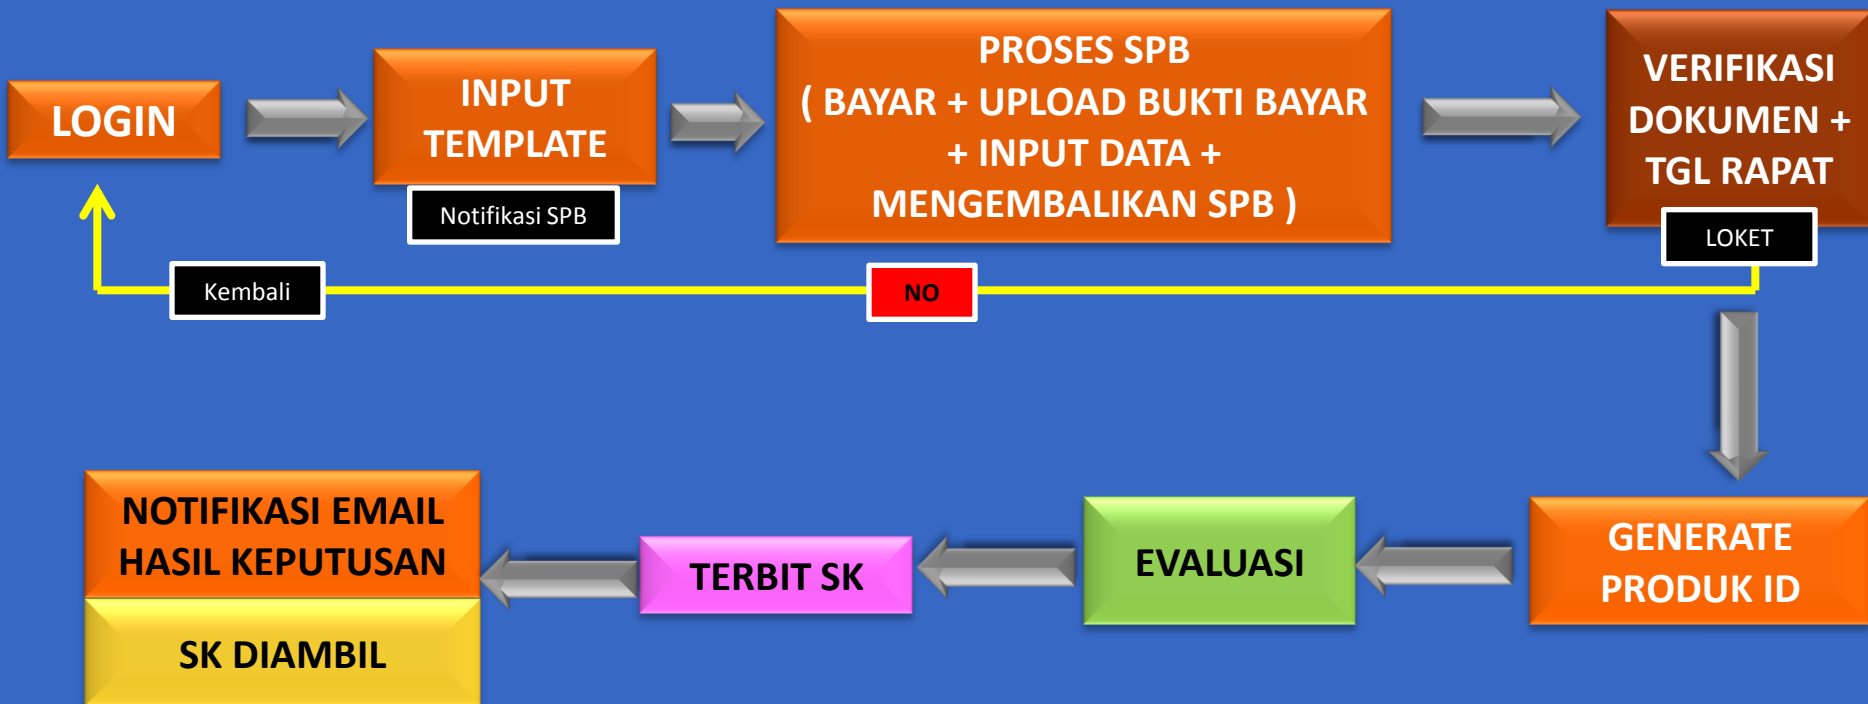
LOGIN

INPUT TEMPLATE

Notifikasi SPB

PROSES SPB
( BAYAR + UPLOAD BUKTI BAYAR + INPUT DATA + MENGEMBALIKAN SPB )

VERIFIKASI DOKUMEN + TGL RAPAT

LOKET

Kembali

NO

GENERATE PRODUK ID

EVALUASI

TERBIT SK

NOTIFIKASI EMAIL HASIL KEPUTUSAN

SK DIAMBIL